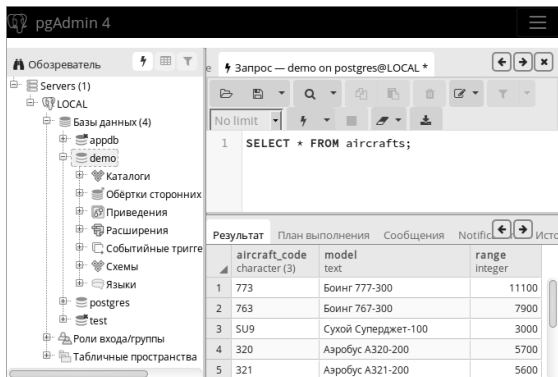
pgAdmin 4

Обозреватель

Servers (1)
LOCAL
Базы данных (4)
appdb
demo
Каталоги
Обёртки сторонних
Приведения
Расширения
Событийные тригге
Схемы
Языки
postgres
test
Роли входа/группы
Табличные пространства

Запрос — demo on postgres@LOCAL *

No limit

1 SELECT * FROM aircrafts;

Результат План выполнения Сообщения Notific Исто

| | aircraft_code character (3) | model text | range integer |
|---|---|---|---|
| 1 | 773 | Боинг 777-300 | 11100 |
| 2 | 763 | Боинг 767-300 | 7900 |
| 3 | SU9 | Сухой Суперджет-100 | 3000 |
| 4 | 320 | Аэробус A320-200 | 5700 |
| 5 | 321 | Аэробус A321-200 | 5600 |